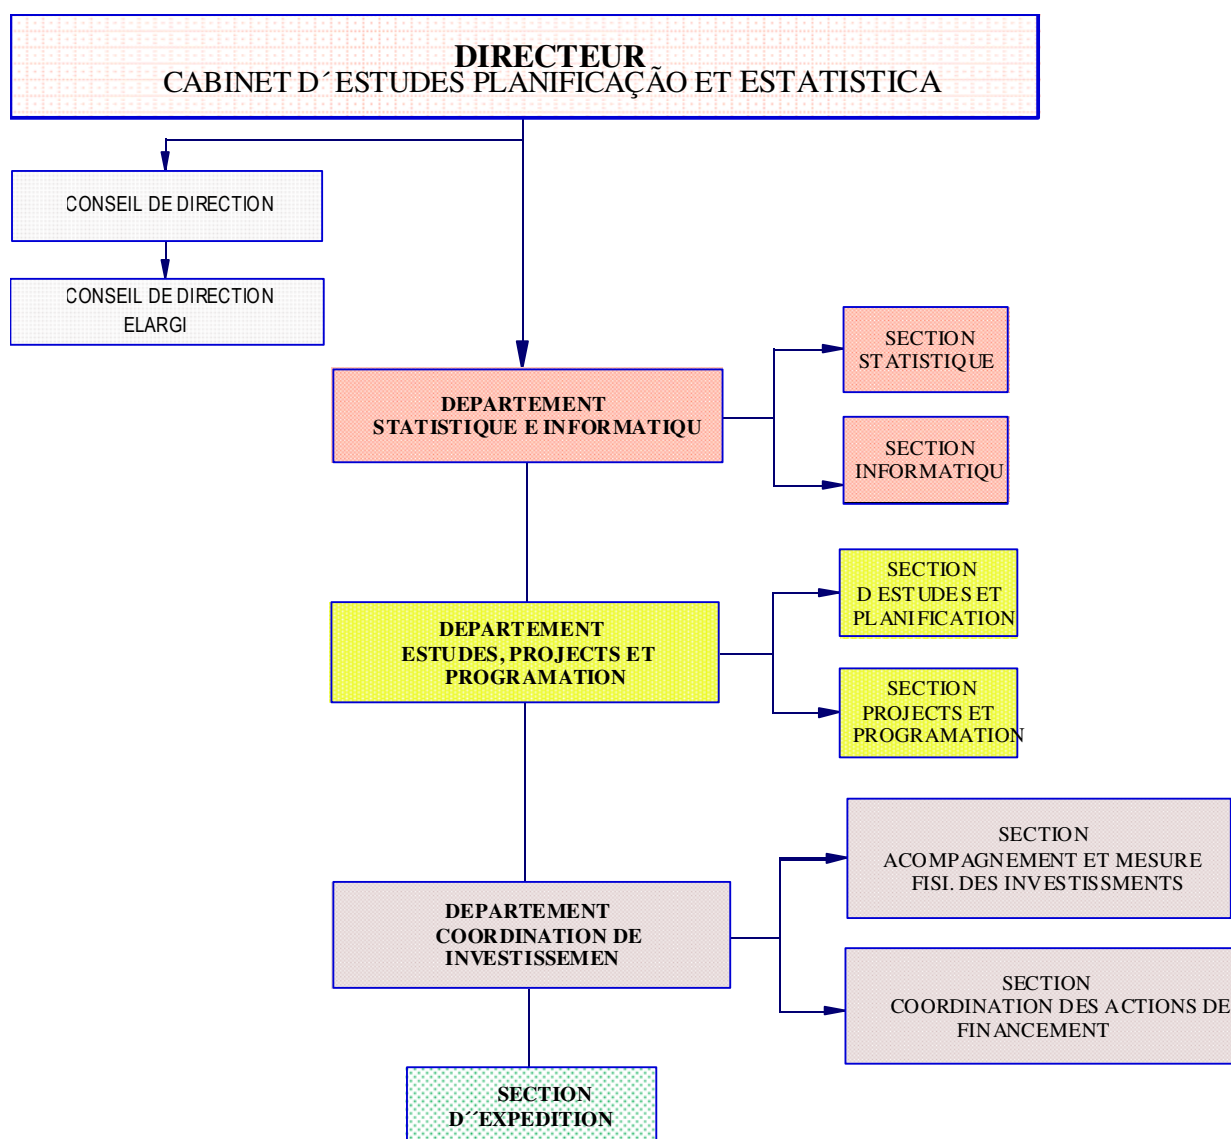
DIRECTEUR
CABINET D´ESTUDES PLANIFICAÇÃO ET ESTATISTICA

CONSEIL DE DIRECTION

CONSEIL DE DIRECTION ELARGI

DEPARTEMENT STATISTIQUE E INFORMATIQU

SECTION STATISTIQUE

SECTION INFORMATIQU

DEPARTEMENT ESTUDES, PROJECTS ET PROGRAMATION

SECTION D ESTUDES ET PLANIFICATION

SECTION PROJECTS ET PROGRAMATION

DEPARTEMENT COORDINATION DE INVESTISSEMEN

SECTION ACOMPAGNEMENT ET MESURE FISI. DES INVESTISSMENTS

SECTION COORDINATION DES ACTIONS DE FINANCEMENT

SECTION D´´EXPEDITION